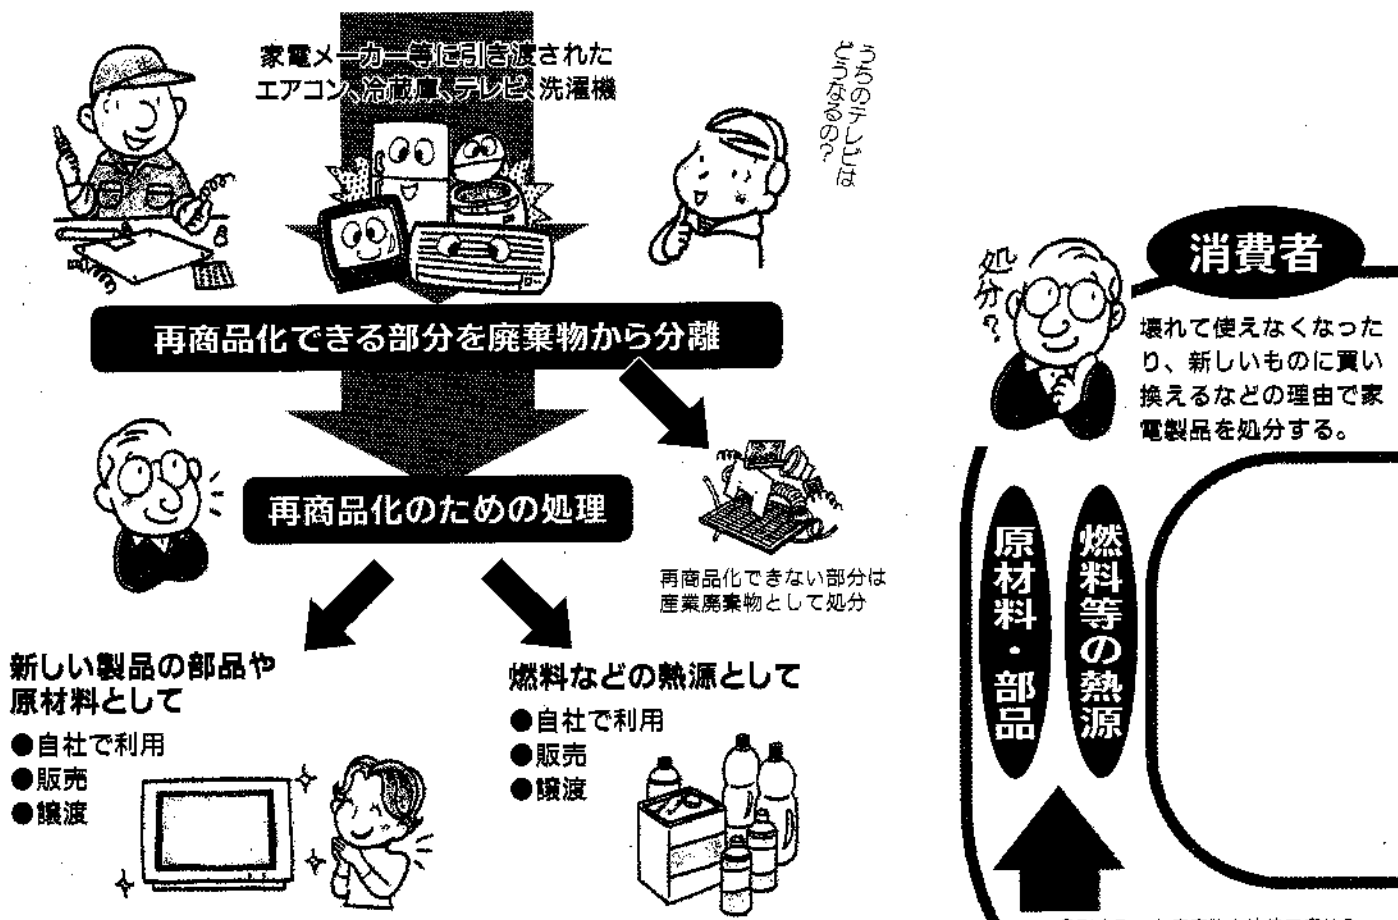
家電メーカー等に引き渡された
エアコン、冷蔵庫、テレビ、洗濯機

うちのテレビはどうなるの?

再商品化できる部分を廃棄物から分離

再商品化のための処理

再商品化できない部分は
産業廃棄物として処分

新しい製品の部品や
原材料として
●自社で利用
●販売
●譲渡

燃料などの熱源として
●自社で利用
●販売
●譲渡

処分?

消費者

壊れて使えなくなったり、新しいものに買い換えるなどの理由で家電製品を処分する。

原材料・部品

燃料等の熱源

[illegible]